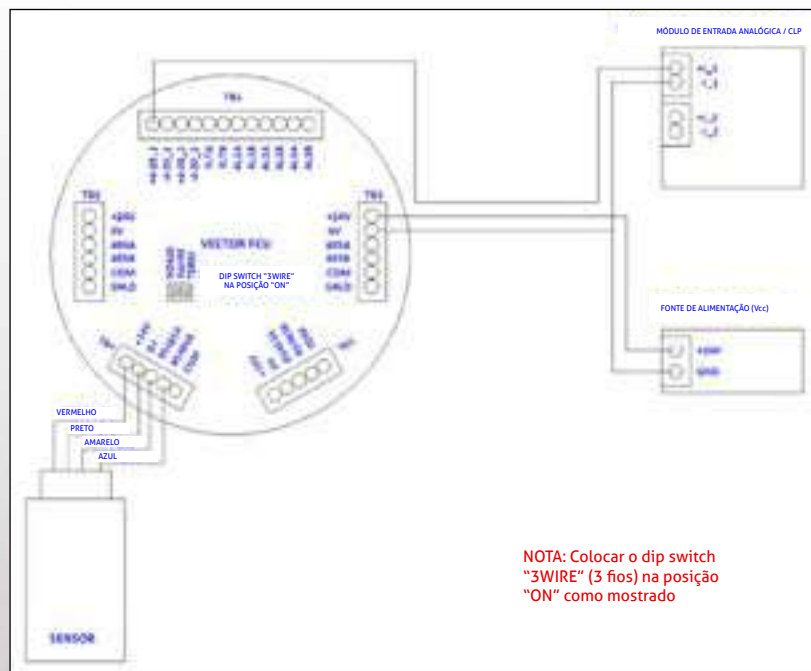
MÓDULO DE ENTRADA ANALÓGICA / CLP

TB4

TB2

+24V
0V
485A
485B
COM
GND

TB3

+24V
0V
485A
485B
COM
GND

VECTOR FCU

DIP SWITCH "3WIRE"
NA POSIÇÃO "ON"

FONTE DE ALIMENTAÇÃO (Vcc)

VERMELHO
PRETO
AMARELO
AZUL

SENSOR

NOTA: Colocar o dip switch "3WIRE" (3 fios) na posição "ON" como mostrado